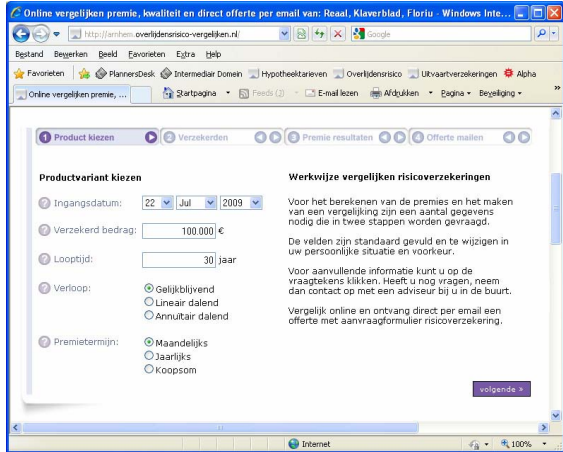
Online vergelijken premie, kwaliteit en direct offerte per email van: Reaal, Klaverblad, Floriu - Windows Inte...

http://arnhem.overlijdensrisico-vergelijken.nl/

Google

Bestand Bewerken Beeld Favorieten Extra Help

Favorieten | PlannersDesk | Intermediair Domein | Hypotheektarieven | Overlijdensrisico | Uitvaartverzekeringen | Alpha

Online vergelijken premie, ...

Startpagina | Feeds (2) | E-mail lezen | Afdrukken | Pagina | Beveiliging

1 Product kiezen | 2 Verzekerden | 3 Premie resultaten | 4 Offerte mailen

Productvariant kiezen

Ingangsdatum: 22 Jul 2009

Verzekerd bedrag: 100.000 €

Looptijd: 30 jaar

Verloop: Gelijkblijvend, Lineair dalend, Annuitair dalend

Premietermijn: Maandelijks, Jaarlijks, Koopsom

Werkwijze vergelijken risicoverzekeringen

Voor het berekenen van de premies en het maken van een vergelijking zijn een aantal gegevens nodig die in twee stappen worden gevraagd.

De velden zijn standaard gevuld en te wijzigen in uw persoonlijke situatie en voorkeur.

Voor aanvullende informatie kunt u op de vraagtekens klikken. Heeft u nog vragen, neem dan contact op met een adviseur bij u in de buurt.

Vergelijk online en ontvang direct per email een offerte met aanvraagformulier risicoverzekering.

volgende »

Internet

100%